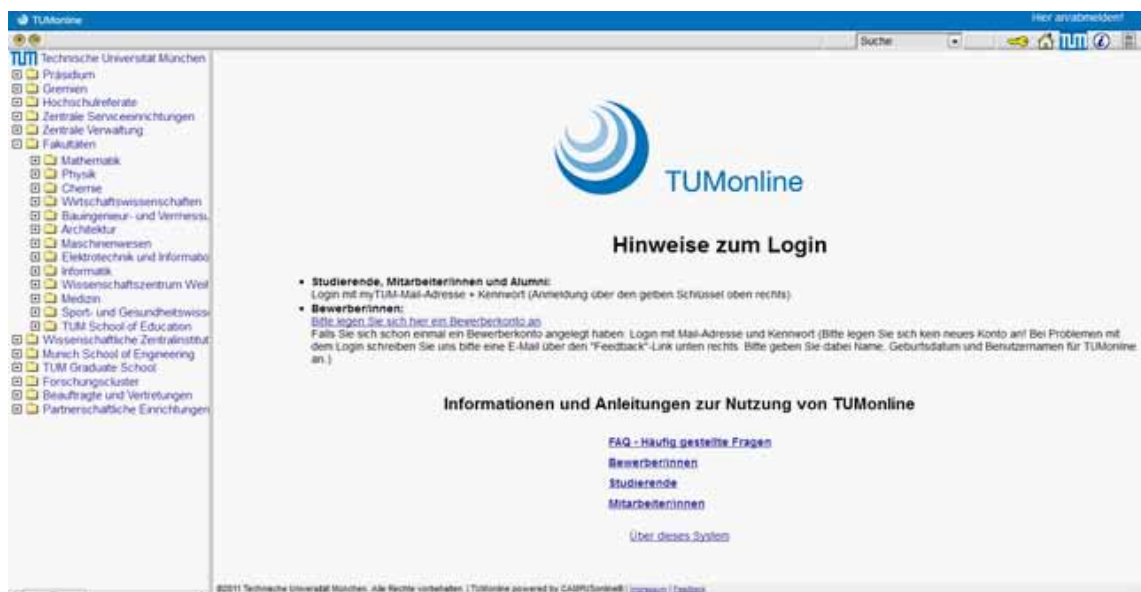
TUMonline

Hier anmelden!

Suche

TUM Technische Universität München
Präsidium
Gremien
Hochschulreferate
Zentrale Serviceeinrichtungen
Zentrale Verwaltung
Fakultäten
Mathematik
Physik
Chemie
Wirtschaftswissenschaften
Bauingenieur- und Vermessu
Architektur
Maschinenwesen
Elektrotechnik und Informatio
Informatik
Wissenschaftszentrum Weil
Medizin
Sport- und Gesundheitswiss
TUM School of Education
Wissenschaftliche Zentralinstitut
Munich School of Engineering
TUM Graduate School
Forschungscluster
Beauftragte und Vertretungen
Partnerschaftliche Einrichtungen

TUMonline

Hinweise zum Login

• Studierende, Mitarbeiter/innen und Alumni:
Login mit myTUM-Mail-Adresse + Kennwort (Anmeldung über den gelben Schlüssel oben rechts)
• Bewerber/innen:
Bitte legen Sie sich hier ein Bewerberkonto an
Falls Sie sich schon einmal ein Bewerberkonto angelegt haben: Login mit Mail-Adresse und Kennwort (Bitte legen Sie sich kein neues Konto an! Bei Problemen mit dem Login schreiben Sie uns bitte eine E-Mail über den "Feedback"-Link unten rechts. Bitte geben Sie dabei Name, Geburtsdatum und Benutzernamen für TUMonline an.)

Informationen und Anleitungen zur Nutzung von TUMonline

FAQ - Häufig gestellte Fragen
Bewerber/innen
Studierende
Mitarbeiter/innen

Über dieses System

©2011 Technische Universität München. Alle Rechte vorbehalten. | TUMonline powered by CAMPUSonline® | Impressum | Feedback